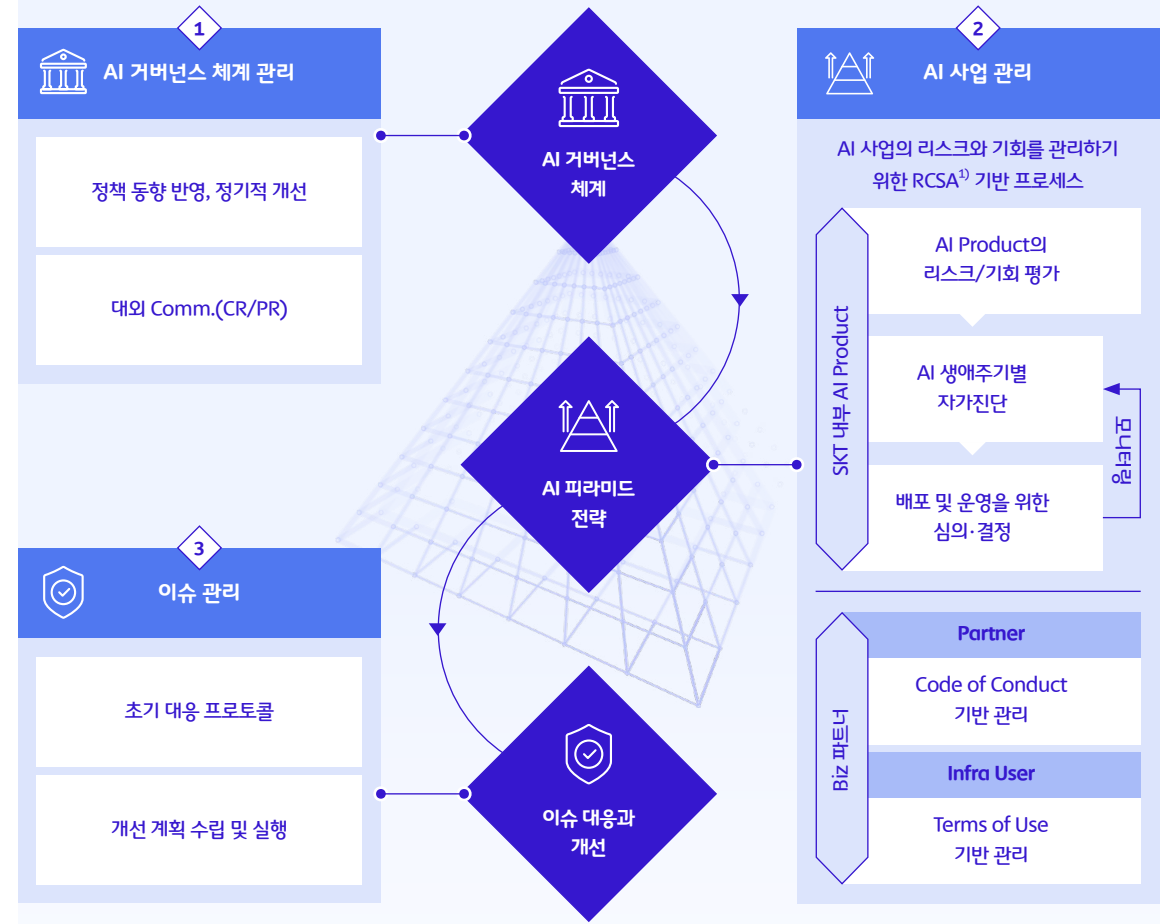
1

AI 거버넌스 체계 관리

정책 동향 반영, 정기적 개선

대외 Comm.(CR/PR)

AI 거버넌스 체계

AI 피라미드 전략

이슈 대응과 개선

2

AI 사업 관리

AI 사업의 리스크와 기회를 관리하기 위한 RCSA$^{1)}$ 기반 프로세스

SKT 내부 AI Product

AI Product의 리스크/기회 평가

AI 생애주기별 자가진단

배포 및 운영을 위한 심의·결정

모니터링

Biz 파트너

Partner

Code of Conduct 기반 관리

Infra User

Terms of Use 기반 관리

3

이슈 관리

초기 대응 프로토콜

개선 계획 수립 및 실행